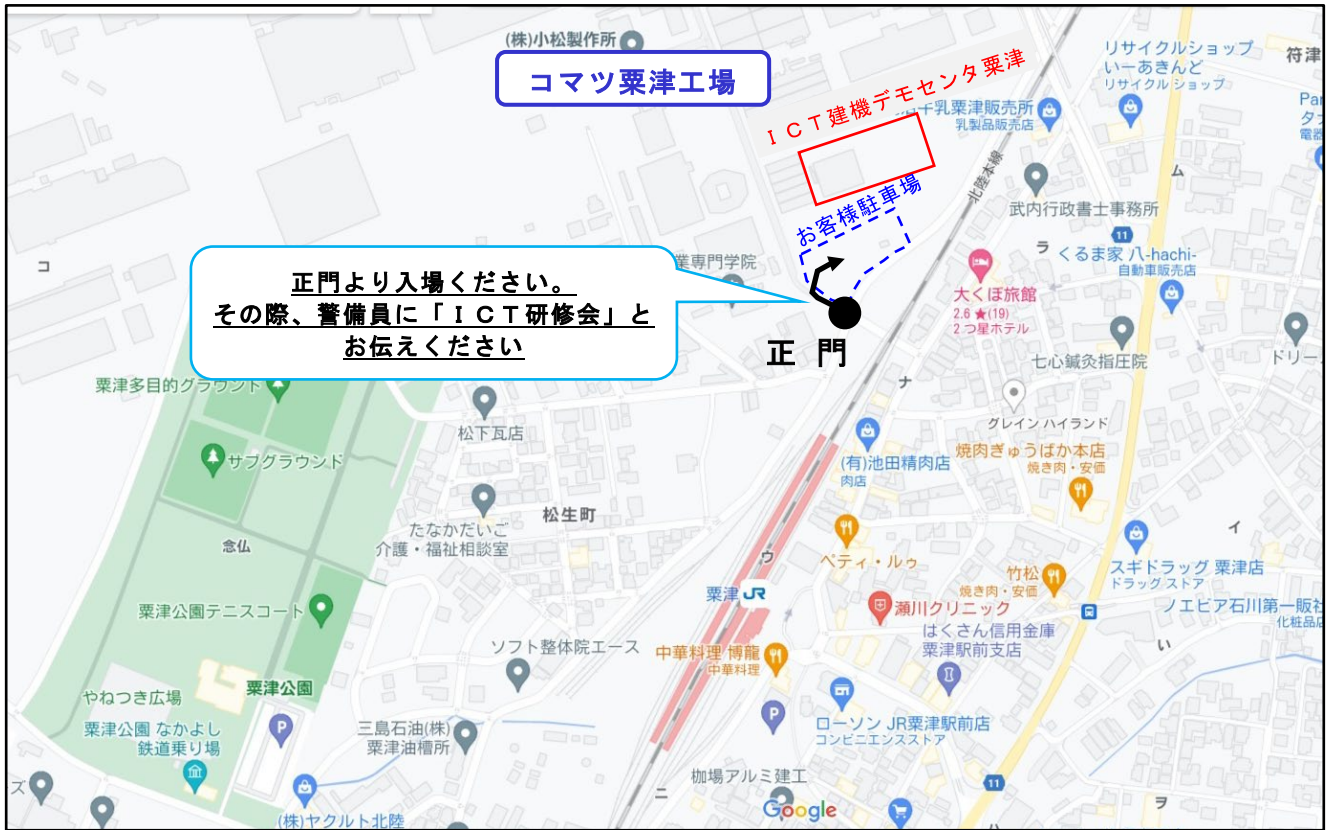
(株)小松製作所

コマツ粟津工場

ICT建機デモセンタ粟津

お客様駐車場

正門より入場ください。
その際、警備員に「ICT研修会」と
お伝えください

正 門

リサイクルショップ いーあきんど
リサイクルショップ

符津

千乳粟津販売所
乳製品販売店

Park
タ
電器

北陸本線

ム

武内行政書士事務所

11

ラ

くるま家 八-hachi-
自動車販売店

大くぼ旅館
2.6 ★(19)
2つ星ホテル

業専門学院

コ

七心鍼灸指圧院

ドリー

ナ

粟津多目的グラウンド

グレイン ハイランド

松下瓦店

(有)池田精肉店
肉店

焼肉ぎゅうばか本店
焼き肉・安価

サブグラウンド

たなかだいご
介護・福祉相談室

松生町

イ

念仏

ウ

ペティ・ルゥ

スギドラッグ 粟津店
ドラッグストア

竹松
焼き肉・安価

粟津公園テニスコート

粟津 JR

瀬川クリニック

ノエビア石川第一販社
化粧品

ソフト整体院エース

中華料理 博龍
中華料理

はくさん信用金庫
粟津駅前支店

い

やねつき広場

粟津公園

粟津公園 なかよし
鉄道乗り場

三島石油(株)
粟津油槽所

ローソン JR粟津駅前店
コンビニエンスストア

ズ

栁場アルミ建工

11

ニ

Google

ヲ

(株)ヤクルト北陸

北